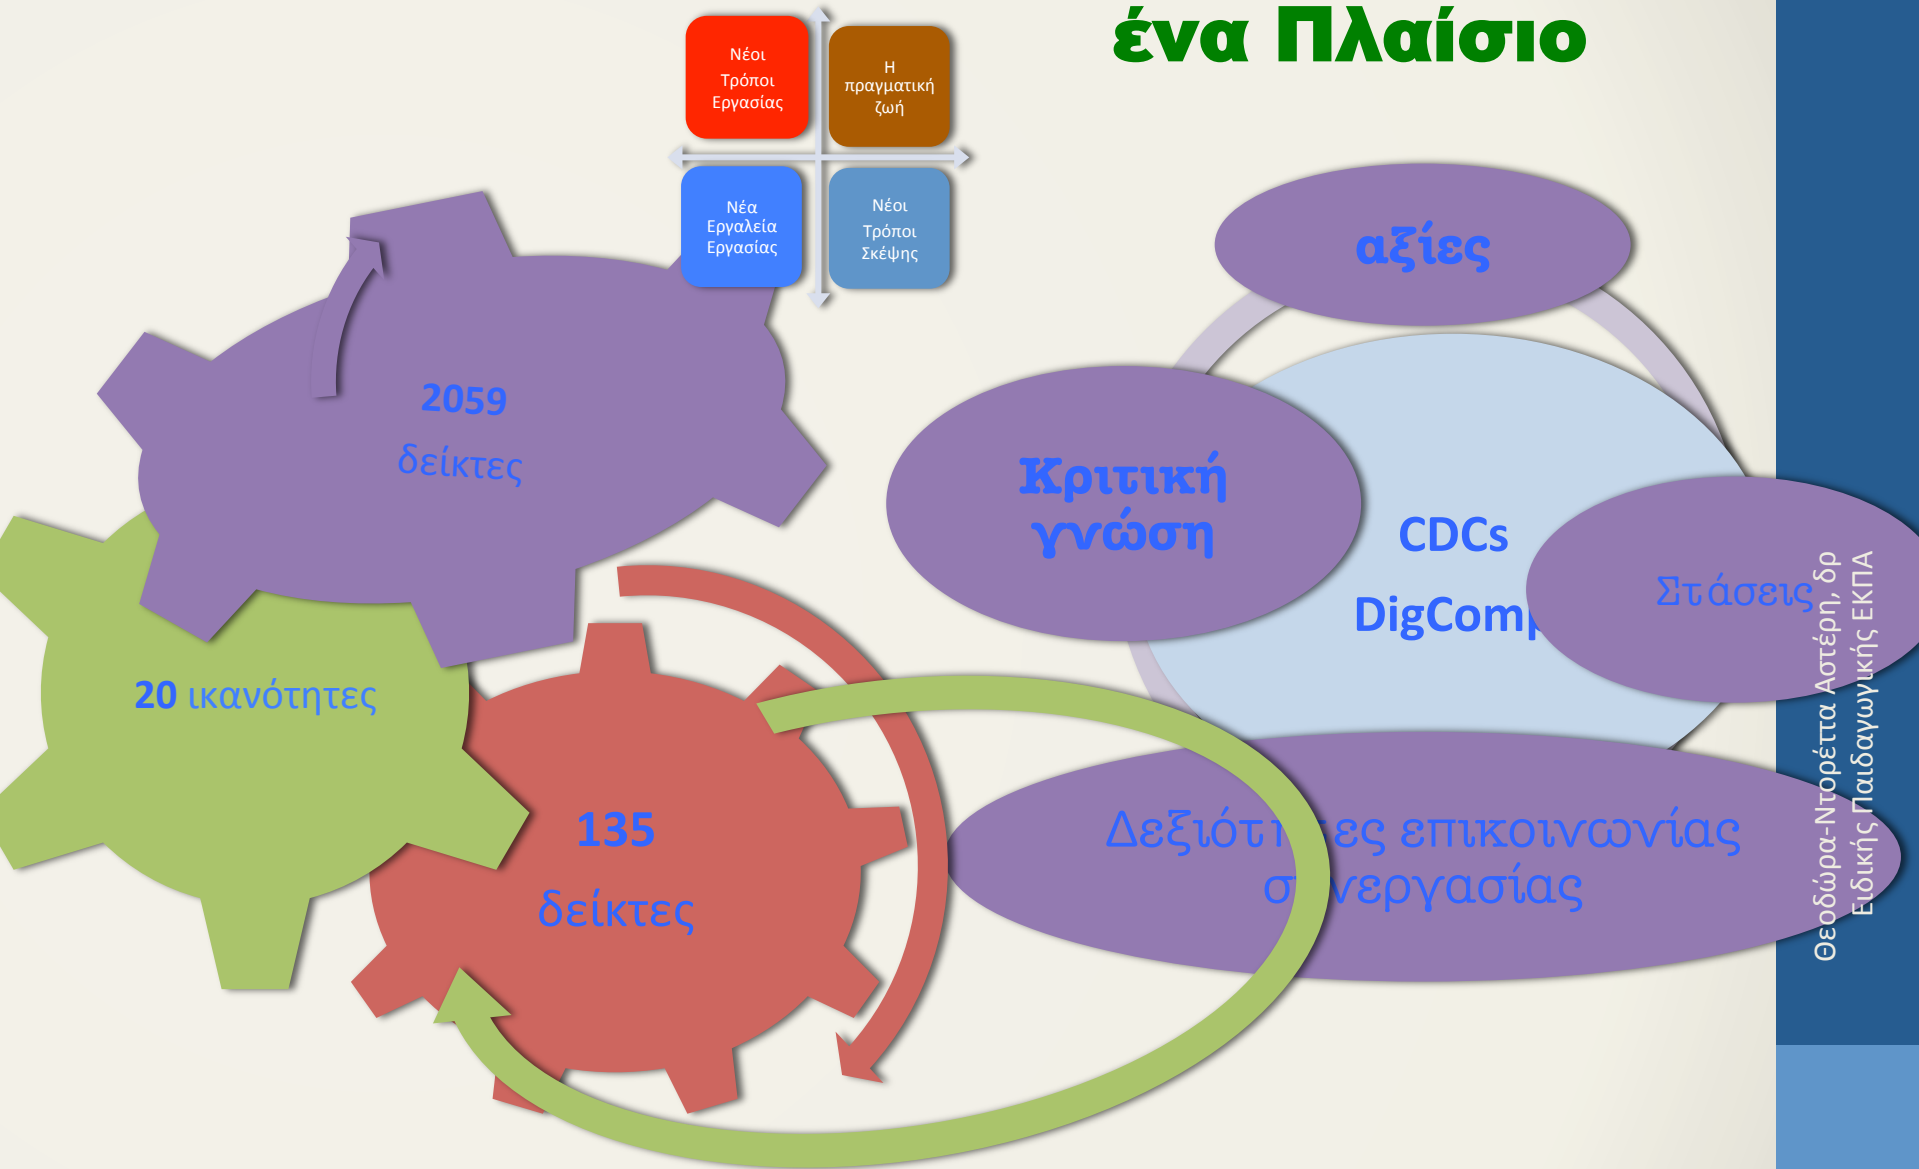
ένα Πλαίσιο

Νέοι Τρόποι Εργασίας

Η πραγματική ζωή

Νέα Εργαλεία Εργασίας

Νέοι Τρόποι Σκέψης

2059 δείκτες

20 ικανότητες

135 δείκτες

αξίες

Κριτική γνώση

CDCs

DigComp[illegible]

Στάσεις

Δεξιότ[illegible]ες επικοινωνίας σ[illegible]νεργασίας

Θεοδώρα-Ντορέττα Αστέρη, δρ
Ειδικής Παιδαγωγικής ΕΚΠΑ